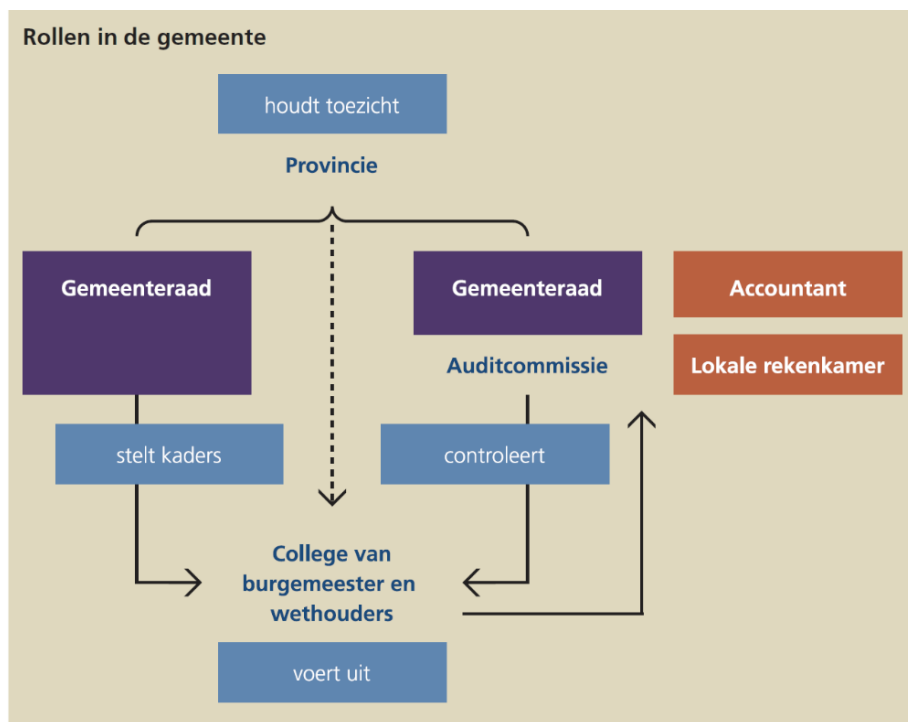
Rollen in de gemeente

houdt toezicht

Provincie

Gemeenteraad

Gemeenteraad

Accountant

Auditcommissie

Lokale rekenkamer

stelt kaders

controleert

College van burgemeester en wethouders

voert uit